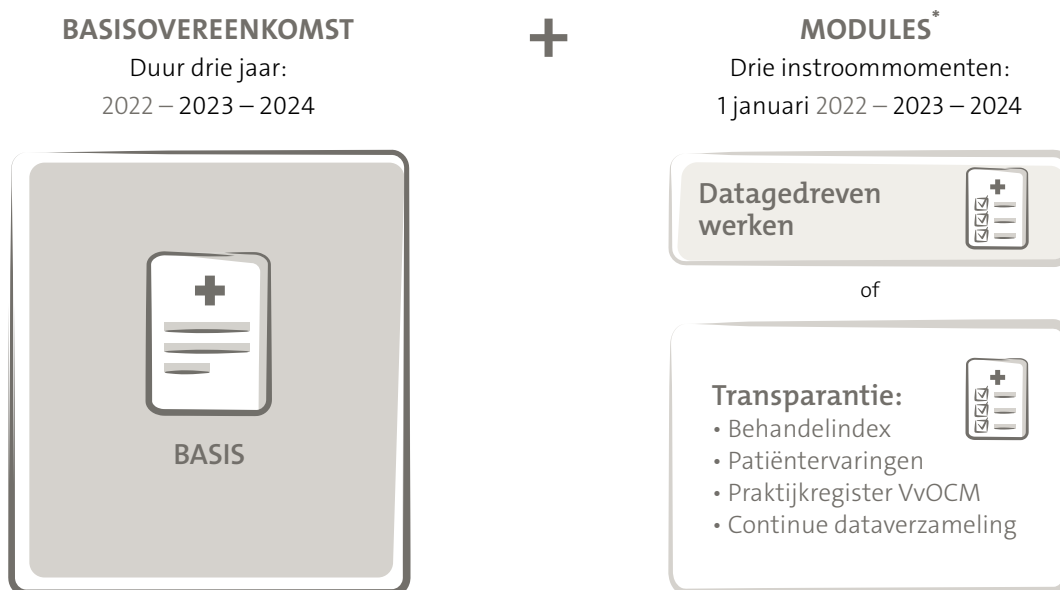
BASISOVEREENKOMST
Duur drie jaar:
2022 – 2023 – 2024

BASIS

+

MODULES*
Drie instroommomenten:
1 januari 2022 – 2023 – 2024

Datagedreven werken

of

Transparantie:
• Behandelindex
• Patiëntervaringen
• Praktijkregister VvOCM
• Continue dataverzameling